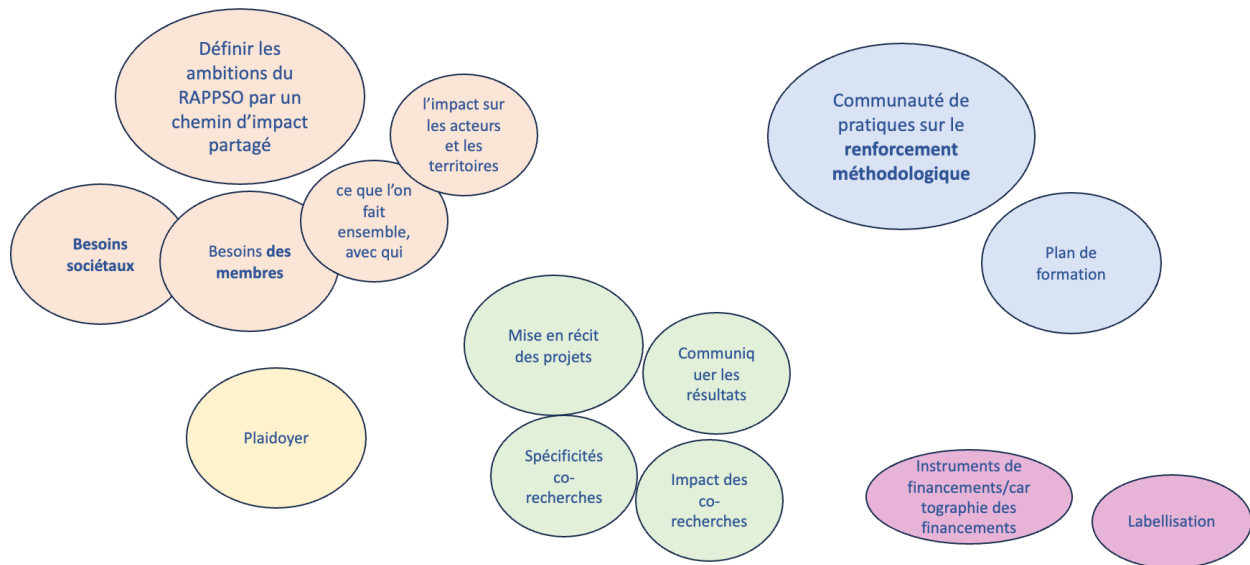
Définir les ambitions du RAPPSO par un chemin d'impact partagé

l'impact sur les acteurs et les territoires

ce que l'on fait ensemble, avec qui

Besoins sociétaux

Besoins des membres

Communauté de pratiques sur le renforcement méthodologique

Plan de formation

Mise en récit des projets

Communiquer les résultats

Plaidoyer

Spécificités co-recherches

Impact des co-recherches

Instruments de financements/cartographie des financements

Labellisation